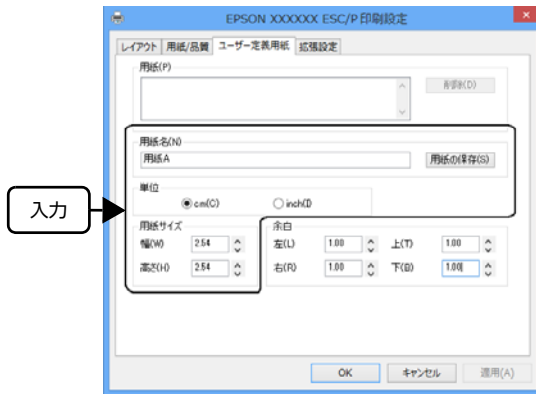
EPSON XXXXXX ESC/P 印刷設定

レイアウト 用紙/品質 ユーザー定義用紙 拡張設定

用紙(P)

削除(D)

用紙名(N)

用紙A

用紙の保存(S)

単位

cm(C)

inch(I)

入力

用紙サイズ

幅(W) 2.54

高さ(H) 2.54

余白

左(L) 1.00

上(T) 1.00

右(R) 1.00

下(B) 1.00

OK

キャンセル

適用(A)